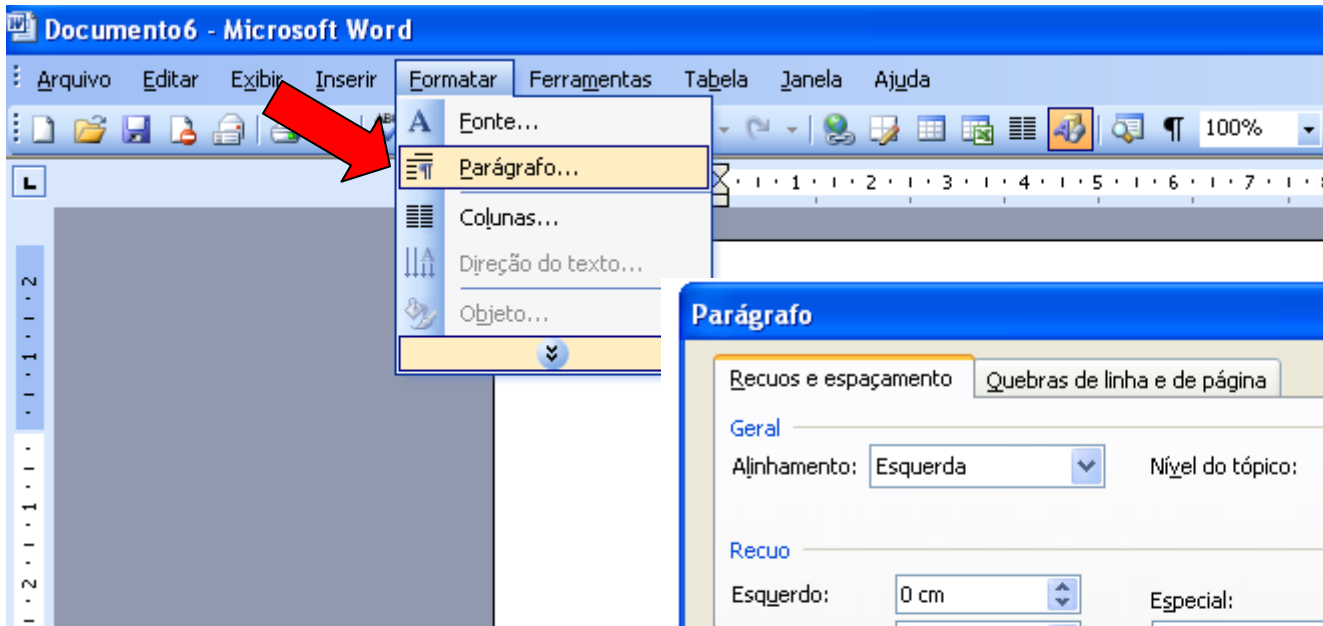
Documento6 - Microsoft Word

Arquivo Editar Exibir Inserir Formatar Ferramentas Tabela Janela Ajuda

100%

Fonte...
Parágrafo...
Colunas...
Direção do texto...
Objeto...

1 · 2 · 3 · 4 · 5 · 6 · 7

Parágrafo

Recuos e espaçamento | Quebras de linha e de página

Geral
Alinhamento: Esquerda
Nível do tópico:

Recuo
Esquerdo: 0 cm
Especial: